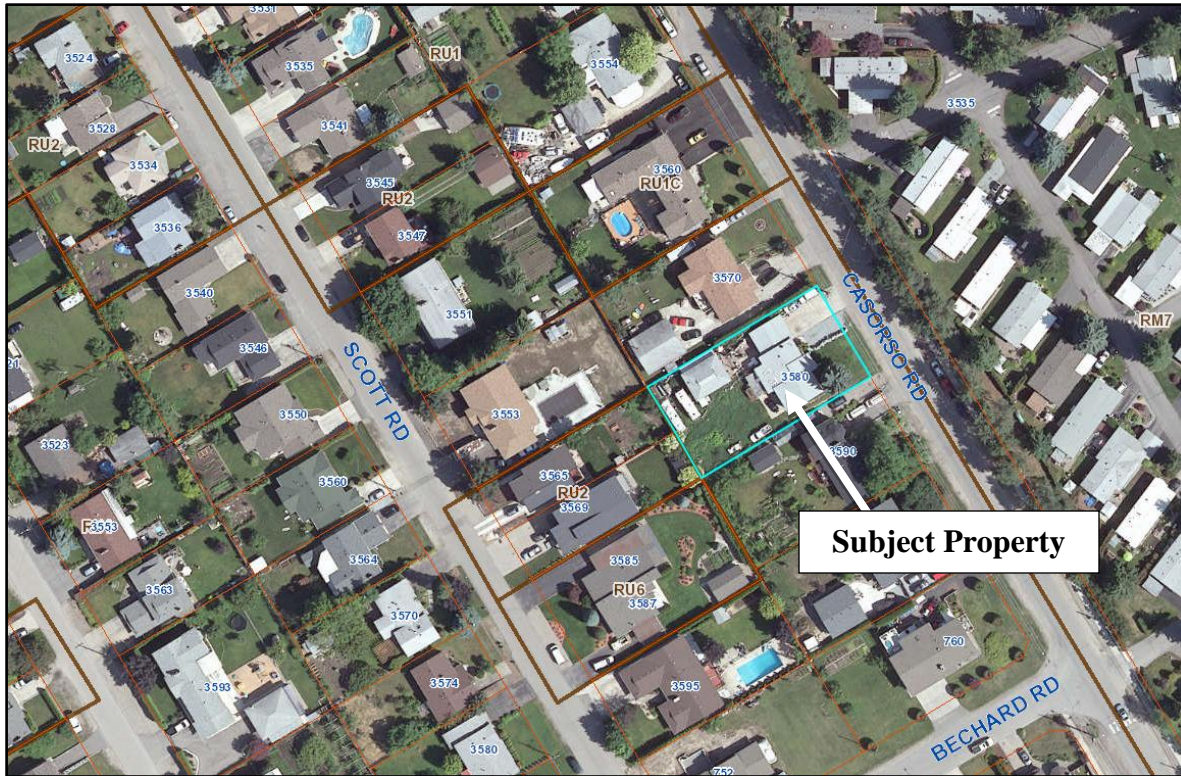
3531
3524
3535
RU1
3554
3528
RU2
3541
3534
3545
3560
RU1C
3535
RU2
3536
3547
3570
3540
3551
CASORSO RD
RM7
3546
SCOTT RD
3580
21
3553
3550
3590
3523
3565
3560
RU2
3569
F3553
Subject Property
3564
3585
3563
RU6
3587
3570
760
3593
3574
3595
BECHARD RD
3580
752